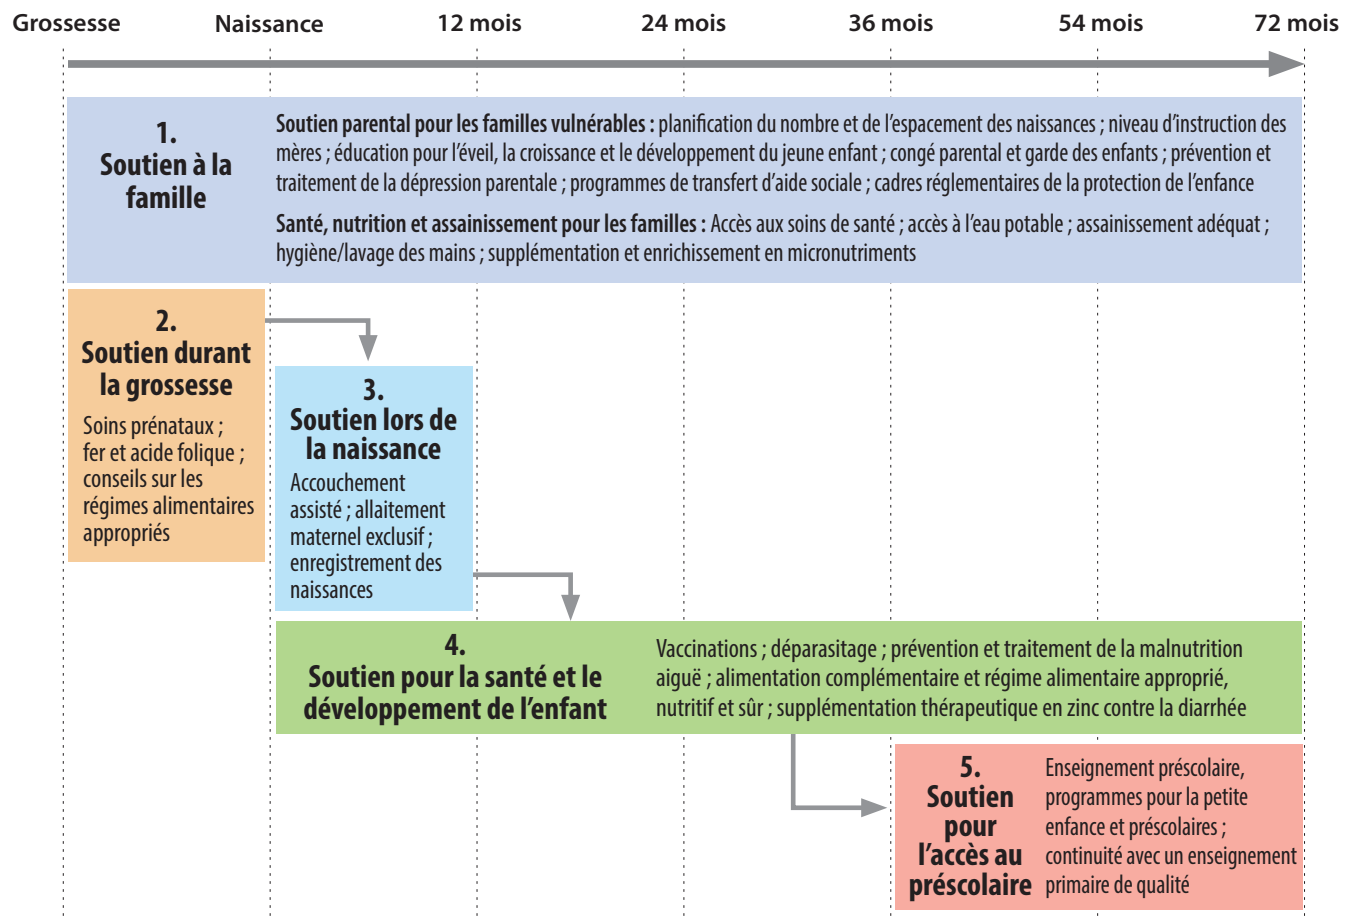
Grossesse Naissance 12 mois 24 mois 36 mois 54 mois 72 mois

1.
Soutien à la famille

Soutien parental pour les familles vulnérables : planification du nombre et de l'espacement des naissances ; niveau d'instruction des mères ; éducation pour l'éveil, la croissance et le développement du jeune enfant ; congé parental et garde des enfants ; prévention et traitement de la dépression parentale ; programmes de transfert d'aide sociale ; cadres réglementaires de la protection de l'enfance

Santé, nutrition et assainissement pour les familles : Accès aux soins de santé ; accès à l'eau potable ; assainissement adéquat ; hygiène/lavage des mains ; supplémentation et enrichissement en micronutriments

2.
Soutien durant la grossesse

Soins prénataux ; fer et acide folique ; conseils sur les régimes alimentaires appropriés

3.
Soutien lors de la naissance

Accouchement assisté ; allaitement maternel exclusif ; enregistrement des naissances

4.
Soutien pour la santé et le développement de l'enfant

Vaccinations ; déparasitage ; prévention et traitement de la malnutrition aiguë ; alimentation complémentaire et régime alimentaire approprié, nutritif et sûr ; supplémentation thérapeutique en zinc contre la diarrhée

5.
Soutien pour l'accès au préscolaire

Enseignement préscolaire, programmes pour la petite enfance et préscolaires ; continuité avec un enseignement primaire de qualité